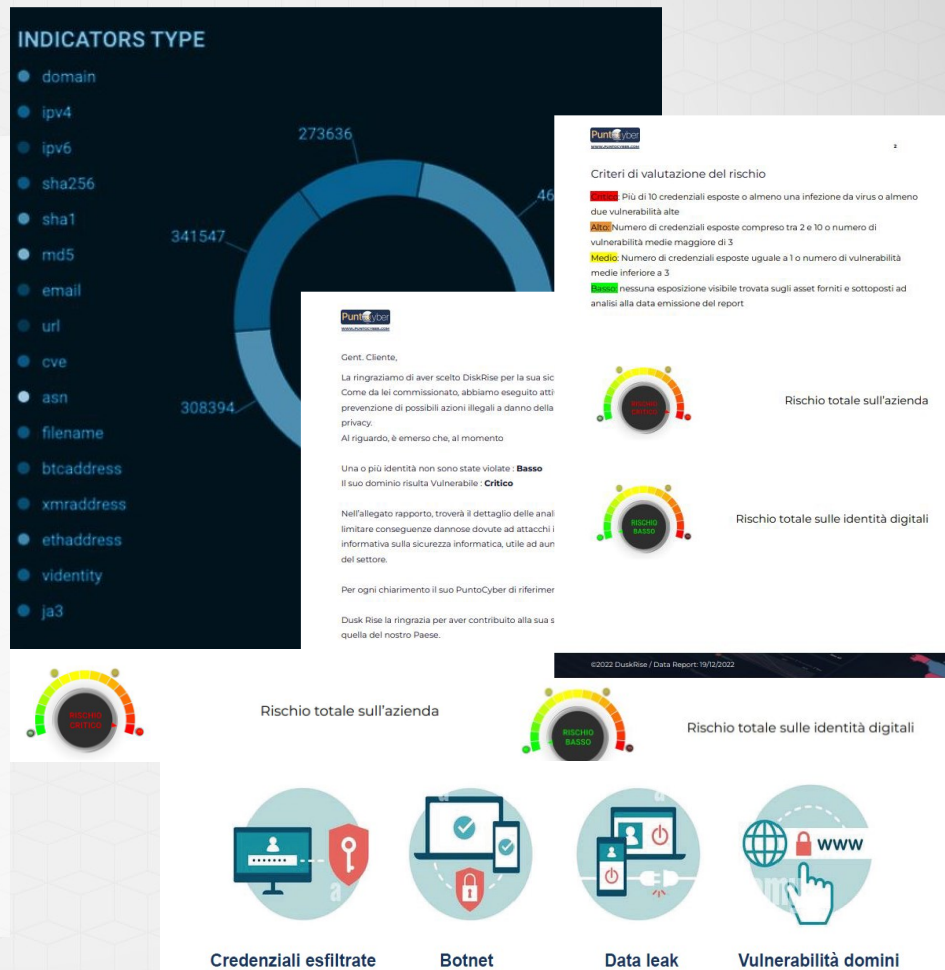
INDICATORS TYPE

domain
ipv4
ipv6
sha256
sha1
md5
email
url
cve
asn
filename
btcaddress
xmraddress
ethaddress
videntity
ja3

273636
46
341547
308394

PuntoCyber
www.puntocyber.com

2

Criteri di valutazione del rischio

Critico: Più di 10 credenziali esposte o almeno una infezione da virus o almeno due vulnerabilità alte
Alto: Numero di credenziali esposte compreso tra 2 e 10 o numero di vulnerabilità medie maggiore di 3
Medio: Numero di credenziali esposte uguale a 1 o numero di vulnerabilità medie inferiore a 3
Basso: nessuna esposizione visibile trovata sugli asset forniti e sottoposti ad analisi alla data emissione del report

RISCHIO CRITICO
Rischio totale sull'azienda

RISCHIO BASSO
Rischio totale sulle identità digitali

©2022 DuskRise / Data Report: 19/12/2022

PuntoCyber
www.puntocyber.com

Gent. Cliente,

La ringraziamo di aver scelto DiskRise per la sua sic
Come da lei commissionato, abbiamo eseguito atti
prevenzione di possibili azioni illegali a danno della
privacy.
Al riguardo, è emerso che, al momento

Una o più identità non sono state violate : Basso
Il suo dominio risulta Vulnerabile : Critico

Nell'allegato rapporto, troverà il dettaglio delle anal
limitare conseguenze dannose dovute ad attacchi i
informativa sulla sicurezza informatica, utile ad aun
del settore.

Per ogni chiarimento il suo PuntoCyber di riferimer

Dusk Rise la ringrazia per aver contribuito alla sua s
quella del nostro Paese.

RISCHIO CRITICO
Rischio totale sull'azienda

RISCHIO BASSO
Rischio totale sulle identità digitali

WWW

Credenziali esfiltrate
Botnet
Data leak
Vulnerabilità domini